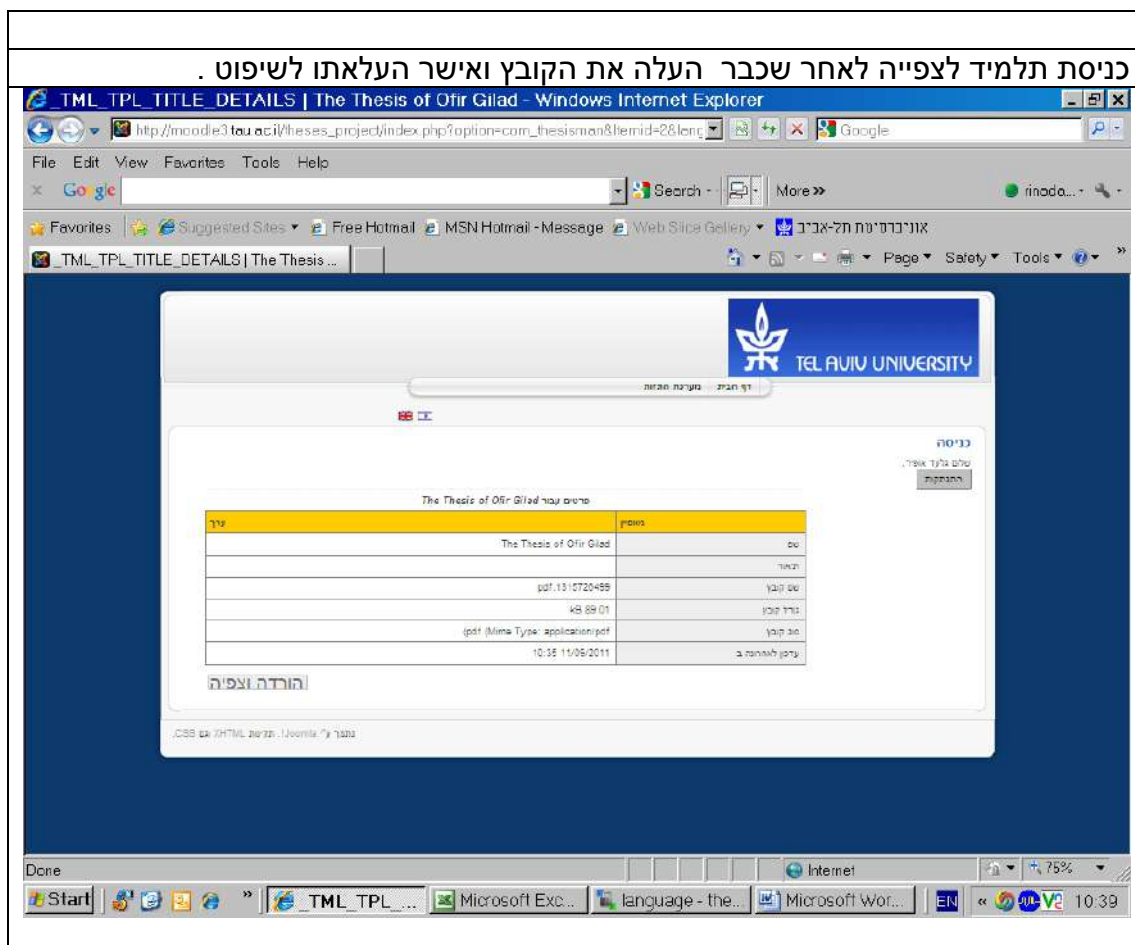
כניסת תלמיד לצפייה לאחר שכבר העלה את הקובץ ואישר העלאתו לשיפוט .

_TML_TPL_TITLE_DETAILS | The Thesis of Ofir Gilad - Windows Internet Explorer

http://moodle3.tau.ac.il/theses_project/index.php?option=com_thesisman&Itemid=2&lang

Google

File Edit View Favorites Tools Help

Google Search More » rinoda...

Favorites Suggested Sites Free Hotmail MSN Hotmail - Message Web Slice Gallery אוניברסיטת תל-אביב

_TML_TPL_TITLE_DETAILS | The Thesis ...

Page Safety Tools

TEL AVIV UNIVERSITY

דף הבית מערכת תזות

כניסה

שלום גלעד אופיר,

התנתקות

פרטים עבור The Thesis of Ofir Gilad

| מאפיין | ערך |
|---|---|
| שם | The Thesis of Ofir Gilad |
| תיאור | |
| שם קובץ | pdf.1315720499 |
| גודל קובץ | kB 89.01 |
| סוג קובץ | (pdf (Mime Type: application/pdf |
| עדכון לאחרונה ב | 10:35 11/09/2011 |

הורדה וצפיה

נתמך ע"י Joomla!. תקינות XHTML עם CSS.

Done

Internet

75%

Start TML_TPL ... Microsoft Exc... language - the... Microsoft Wor... EN 10:39